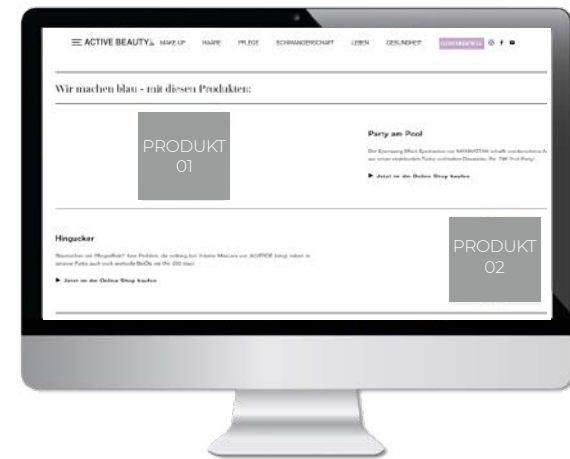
ACTIVE BEAUTY MAKE UP HAARE PFLEGE SCHWANGERSCHAFT LEBEN GESUNDHEIT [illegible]

Wir machen blau - mit diesen Produkten:

PRODUKT 01

Party am Pool

Der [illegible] von MANHATTAN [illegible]

▶ Jetzt in den Online Shop kaufen

Hingucker

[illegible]

▶ Jetzt in den Online Shop kaufen

PRODUKT 02